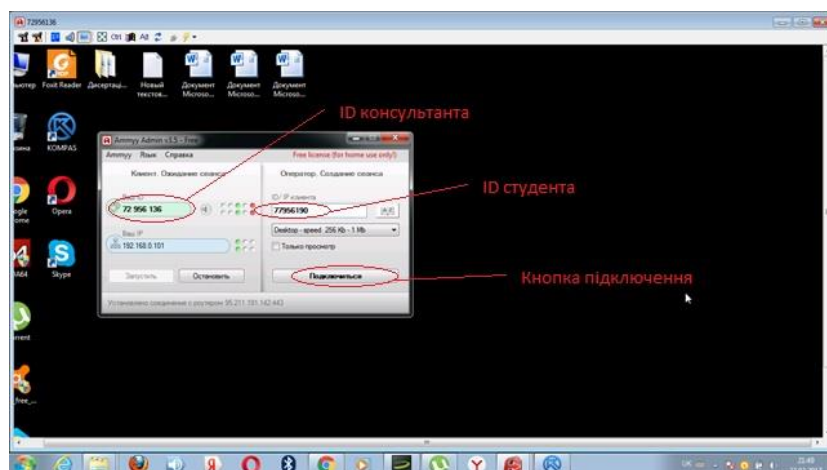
72956136

Ctrl Alt

ьютер Foxit Reader Дисертаці... Новий текстов... Документ Microso... Документ Microso... Документ Microso...

KOMPAS

Opera

Skype

ID консультанта

ID студента

Кнопка підключення

Ammyy Admin v3.5 - Free

Ammyy Язык Справка

Free license (for home use only!)

Клиент. Ожидание сеанса

Ваш ID

72 956 136

Ваш IP

192.168.0.101

Запустить Остановить

Оператор. Создание сеанса

ID/IP клиента

77956190

Desktop - speed 256 Kb - 1 Mb

Только просмотр

Подключиться

Установлено соединение с роутером 95.211.191.142:443

UK 23:49